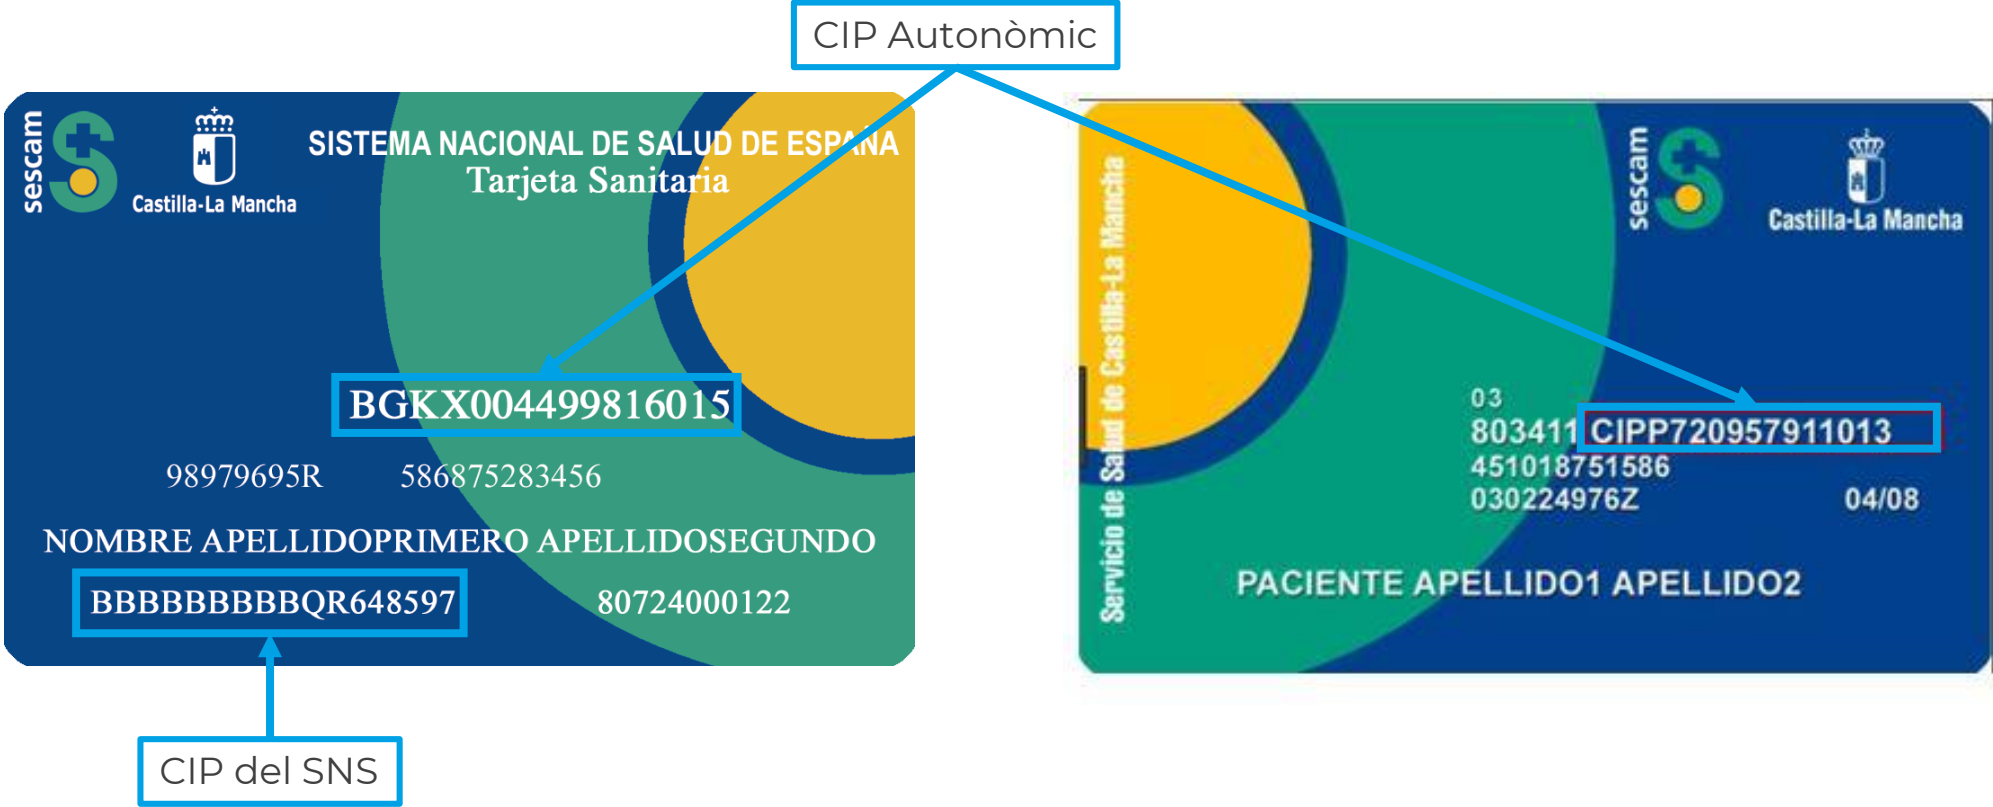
CIP Autonòmic

sescam
Castilla-La Mancha
SISTEMA NACIONAL DE SALUD DE ESPAÑA
Tarjeta Sanitaria
BGKX004499816015
98979695R 586875283456
NOMBRE APELLIDOPRIMERO APELLIDOSEGUNDO
BBBBBBBBBQR648597 80724000122

CIP del SNS

Servicio de Salud de Castilla-La Mancha
sescam
Castilla-La Mancha
03
803411 CIPP720957911013
451018751586
030224976Z 04/08
PACIENTE APELLIDO1 APELLIDO2